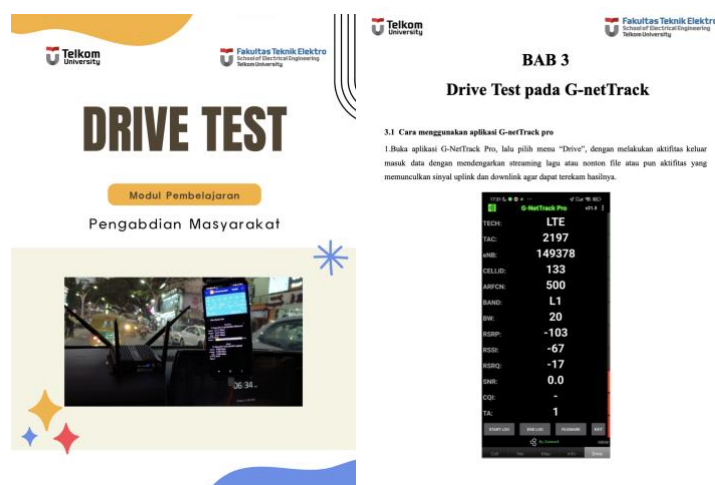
Telkom University

Fakultas Teknik Elektro
School of Electrical Engineering
Telkom University

DRIVE TEST

Modul Pembelajaran

Pengabdian Masyarakat

06:34

Telkom University

Fakultas Teknik Elektro
School of Electrical Engineering
Telkom University

BAB 3

Drive Test pada G-netTrack

3.1 Cara menggunakan aplikasi G-netTrack pro

1.Buka aplikasi G-NetTrack Pro, lalu pilih menu "Drive", dengan melakukan aktifitas keluar masuk data dengan mendengarkan streaming lagu atau nonton file atau pun aktifitas yang memunculkan sinyal uplink dan downlink agar dapat terekam hasilnya.

G-NetTrack Pro

| | |
|---|---|
| TECH: | LTE |
| TAC: | 2197 |
| eNB: | 149378 |
| CELLID: | 133 |
| ARFCN: | 500 |
| BAND: | L1 |
| BW: | 20 |
| RSRP: | -103 |
| RSSI: | -67 |
| RSRQ: | -17 |
| SNR: | 0.0 |
| CQI: | - |
| TA: | 1 |

START LOG | END LOG | PLANNER | EXIT

Drive